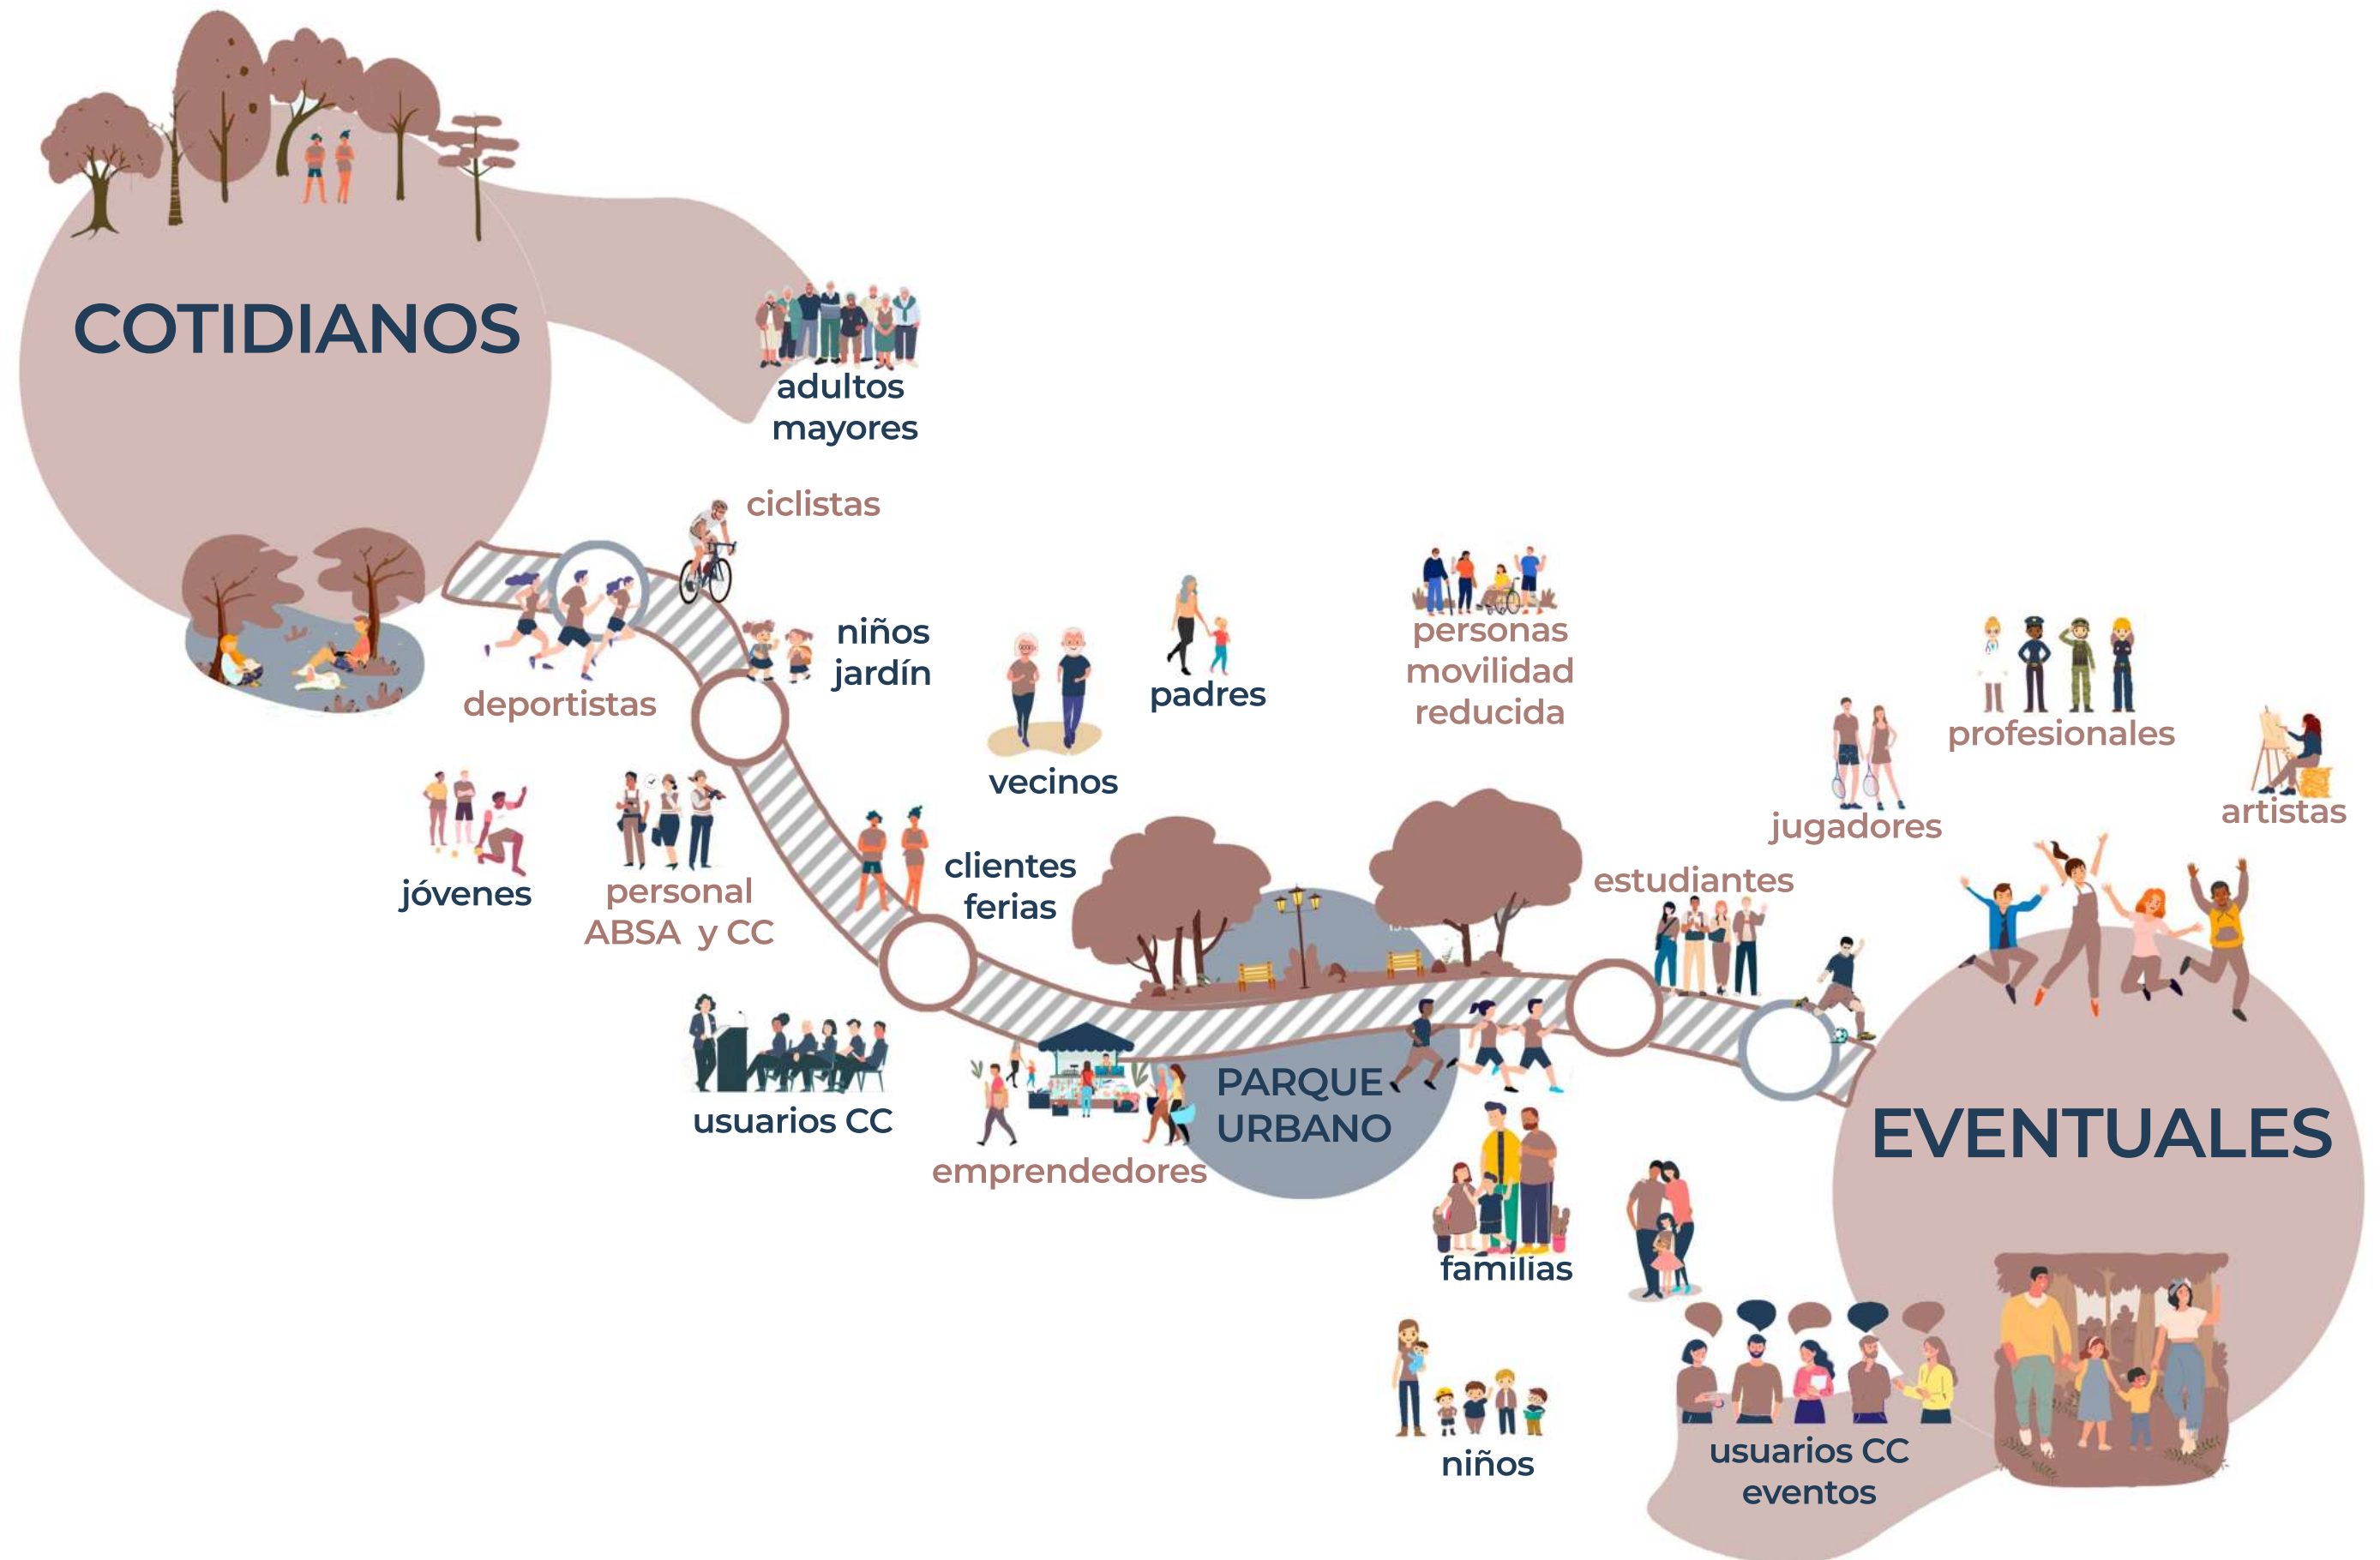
COTIDIANOS

adultos mayores

ciclistas

niños jardín

deportistas

vecinos

padres

personas movilidad reducida

profesionales

artistas

jugadores

jóvenes

personal ABSA y CC

clientes ferias

estudiantes

usuarios CC

emprendedores

PARQUE URBANO

EVENTUALES

familias

niños

usuarios CC eventos